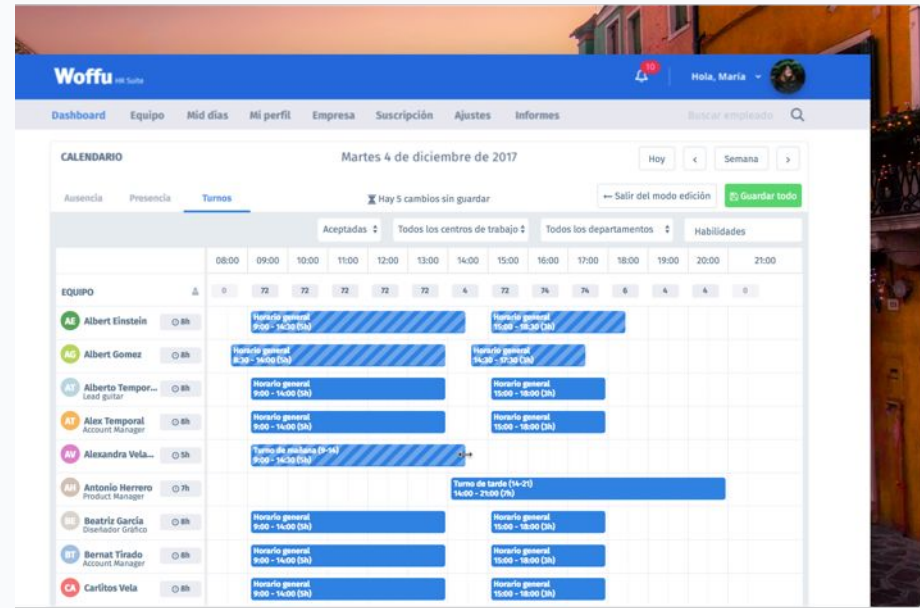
Woffu HR Suite

10 Hola, Maria

Dashboard Equipo Mid días Mi perfil Empresa Suscripción Ajustes Informes Buscar empleado

CALENDARIO Martes 4 de diciembre de 2017 Hoy < Semana >

Ausencia Presencia Turnos Hay 5 cambios sin guardar ← Salir del modo edición Guardar todo

Aceptadas Todos los centros de trabajo Todos los departamentos Habilidades

| | 08:00 | 09:00 | 10:00 | 11:00 | 12:00 | 13:00 | 14:00 | 15:00 | 16:00 | 17:00 | 18:00 | 19:00 | 20:00 | 21:00 |
|---|---|---|---|---|---|---|---|---|---|---|---|---|---|---|
| EQUIPO | 0 | 72 | 72 | 72 | 72 | 72 | 4 | 72 | 74 | 74 | 6 | 4 | 4 | 0 |

AE Albert Einstein 8h — Horario general 9:00 - 14:30 (5h) — Horario general 15:00 - 18:30 (3h)
AG Albert Gomez 8h — Horario general 8:30 - 14:00 (5h) — Horario general 14:30 - 17:30 (3h)
AT Alberto Tempor... Lead guitar 8h — Horario general 9:00 - 14:00 (5h) — Horario general 15:00 - 18:00 (3h)
AT Alex Temporal Account Manager 8h — Horario general 9:00 - 14:00 (5h) — Horario general 15:00 - 18:00 (3h)
AV Alexandra Vela... 5h — Turno de mañana (9-14) 9:00 - 14:30 (5h)
AH Antonio Herrero Product Manager 7h — Turno de tarde (14-21) 14:00 - 21:00 (7h)
BG Beatriz García Diseñador Gráfico 8h — Horario general 9:00 - 14:00 (5h) — Horario general 15:00 - 18:00 (3h)
BT Bernat Tirado Account Manager 8h — Horario general 9:00 - 14:00 (5h) — Horario general 15:00 - 18:00 (3h)
CA Carlitos Vela 8h — Horario general 9:00 - 14:00 (5h) — Horario general 15:00 - 18:00 (3h)